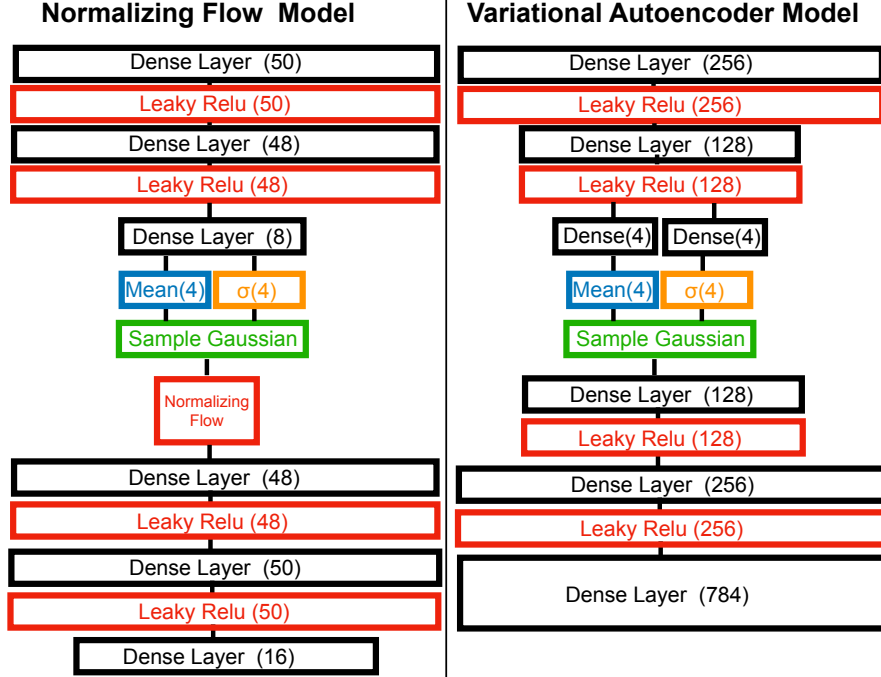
Normalizing Flow Model

Dense Layer (50)

Leaky Relu (50)

Dense Layer (48)

Leaky Relu (48)

Dense Layer (8)

Mean(4)

σ(4)

Sample Gaussian

Normalizing Flow

Dense Layer (48)

Leaky Relu (48)

Dense Layer (50)

Leaky Relu (50)

Dense Layer (16)

Variational Autoencoder Model

Dense Layer (256)

Leaky Relu (256)

Dense Layer (128)

Leaky Relu (128)

Dense(4)

Dense(4)

Mean(4)

σ(4)

Sample Gaussian

Dense Layer (128)

Leaky Relu (128)

Dense Layer (256)

Leaky Relu (256)

Dense Layer (784)